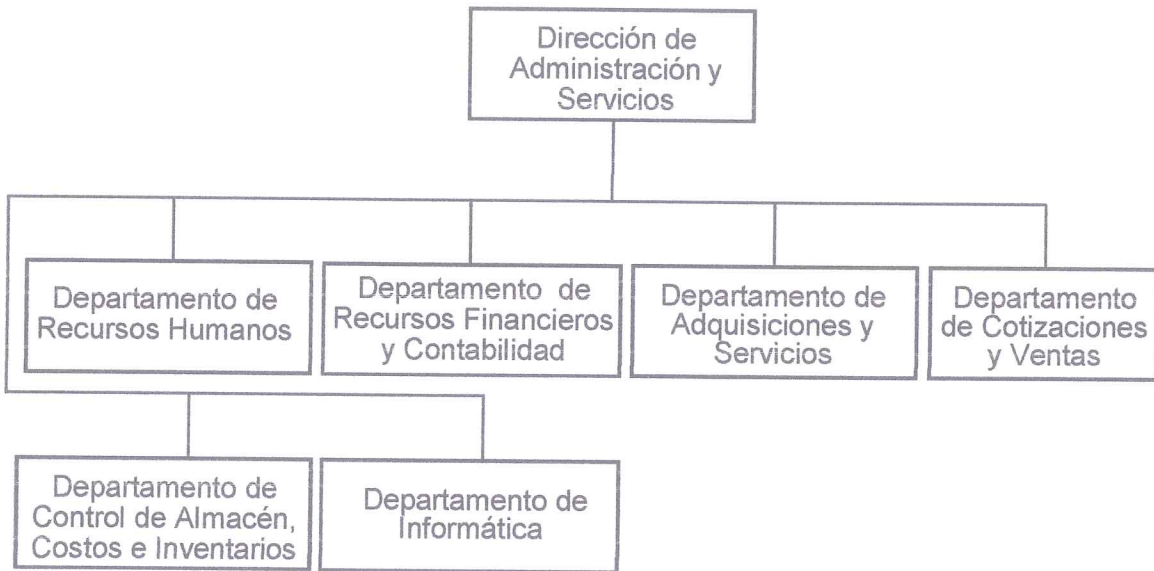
Dirección de Administración y Servicios

Departamento de Recursos Humanos

Departamento de Recursos Financieros y Contabilidad

Departamento de Adquisiciones y Servicios

Departamento de Cotizaciones y Ventas

Departamento de Control de Almacén, Costos e Inventarios

Departamento de Informática